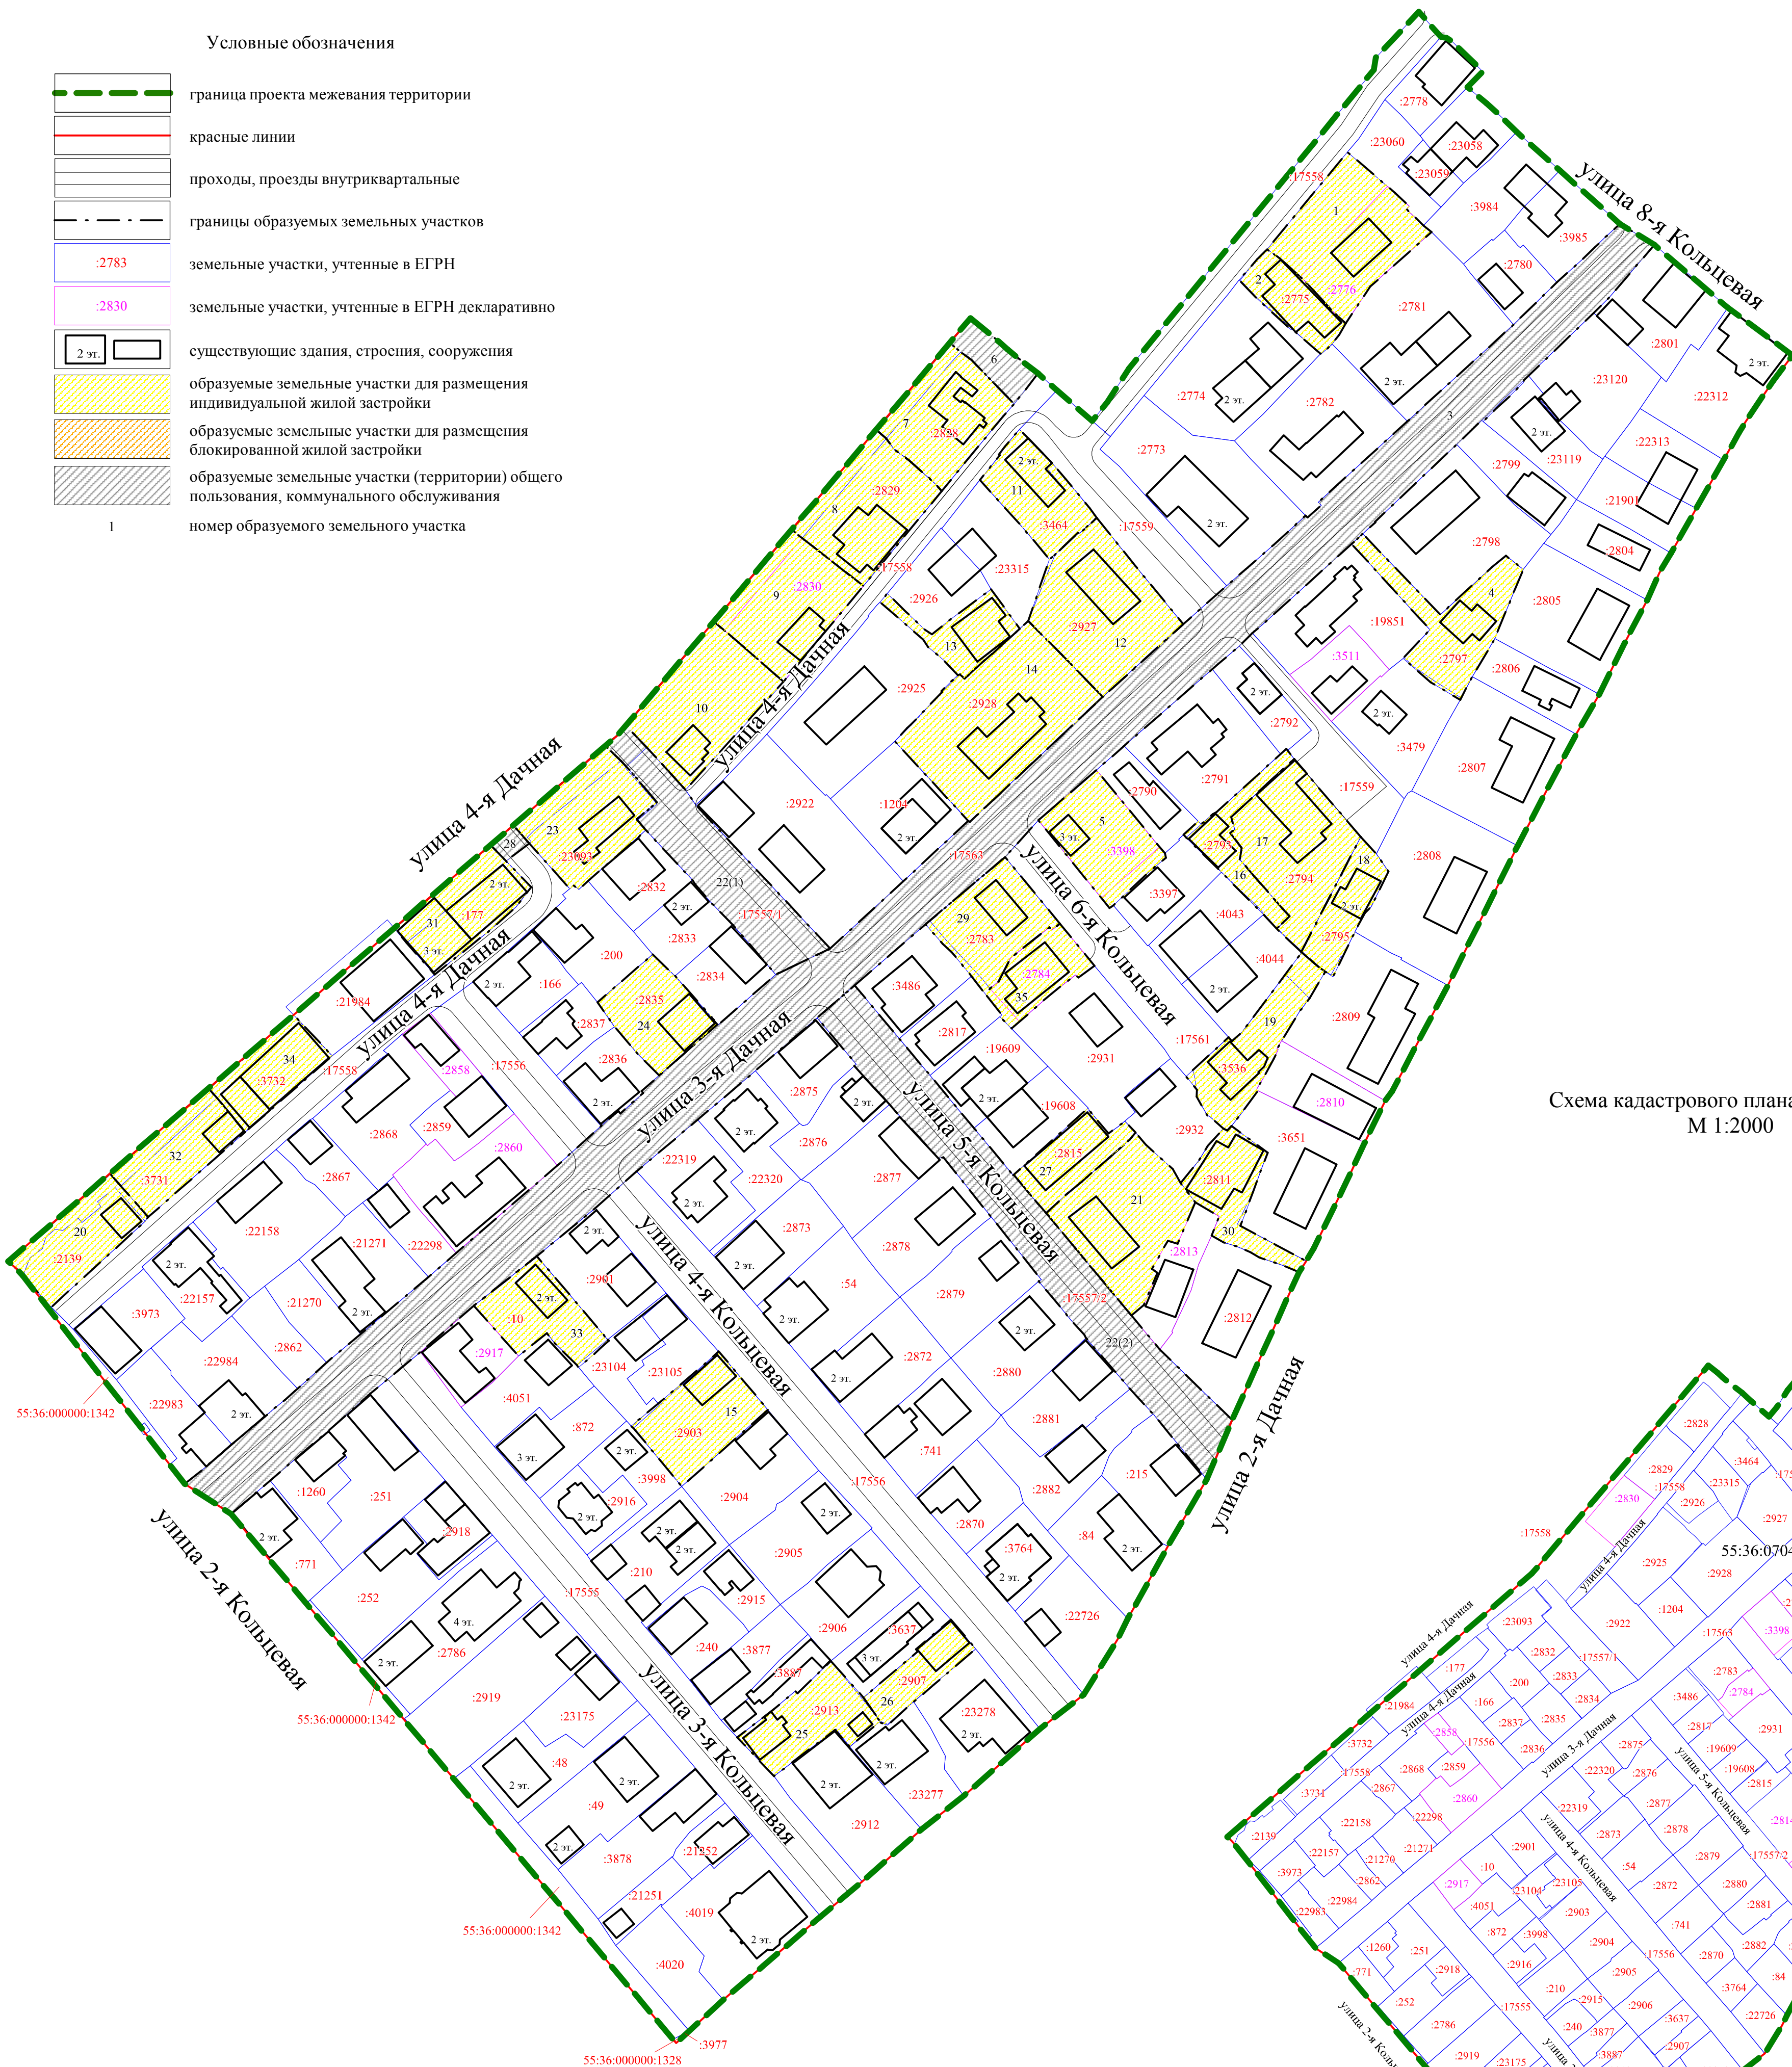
Условные обозначения

граница проекта межевания территории

красные линии

проходы, проезды внутриквартальные

границы образуемых земельных участков

:2783 земельные участки, учтенные в ЕГРН

:2830 земельные участки, учтенные в ЕГРН декларативно

2 эт. существующие здания, строения, сооружения

образуемые земельные участки для размещения индивидуальной жилой застройки

образуемые земельные участки для размещения блокированной жилой застройки

образуемые земельные участки (территории) общего пользования, коммунального обслуживания

1 номер образуемого земельного участка

улица 8-я Кольцевая

улица 4-я Дачная

улица 4-я Дачная

улица 4-я Дачная

улица 3-я Дачная

улица 6-я Кольцевая

улица 5-я Кольцевая

улица 4-я Кольцевая

улица 3-я Кольцевая

улица 2-я Кольцевая

улица 2-я Дачная

Схема кадастрового плана
М 1:2000

55:36:000000:1342

55:36:000000:1342

55:36:000000:1342

55:36:000000:1328

55:36:070

:2778 :23060 :23058 :23059 :17558 :3984 :3985 :2780 :2776 :2775 :2781 :2801 2 эт. :23120 :22312 :2774 2 эт. :2782 2 эт. :2773 :17559 2 эт. :23119 :22313 :2799 :21901 :2828 :2829 :17558 :2830 :3464 :23315 :2926 :2927 :2798 :2804 :2805 :19851 :3511 :2797 :2806 :2925 :2928 :2792 :3479 :2807 :2922 :1204 :2790 :2791 :17559 :23093 :2832 :17557/1 :17563 :3398 :2793 :2794 :2808 :2833 :2834 :177 :200 :166 :2835 :2837 :2836 :2783 :2784 :3397 :4043 :2795 :4044 :21984 :3486 :2817 :19609 :2931 :17561 :3536 :2809 :3732 :17558 :2858 :17556 :2868 :2859 :2860 :2875 :2876 :19608 :2932 :2810 :3651 :3731 :2867 :22319 :22320 :2877 :2815 :2811 :22158 :21271 :22298 :2873 :2878 :2813 :2139 :22157 :21270 :2901 :54 :2879 :17557/2 :2812 :3973 :22984 :2862 :10 :2917 :23104 :23105 :2872 :2880 :22983 :4051 :872 :2903 :741 :2881 :1260 :251 :2918 :3998 :2916 :2904 :17556 :2882 :2870 :215 :84 :3764 :771 :210 :2905 :2915 :17555 :252 :2786 :240 :3877 :2906 :3637 :3887 :2907 :2913 :22726 :2919 :23175 :23278 :48 :49 :23277 :2912 :3878 :21252 :21251 :4019 :4020 :3977

1 2 3 4 5 6 7 8 9 10 11 12 13 14 15 16 17 18 19 20 21 22(1) 22(2) 23 24 25 26 27 28 29 30 31 32 33 34 35

2 эт. 3 эт. 4 эт.